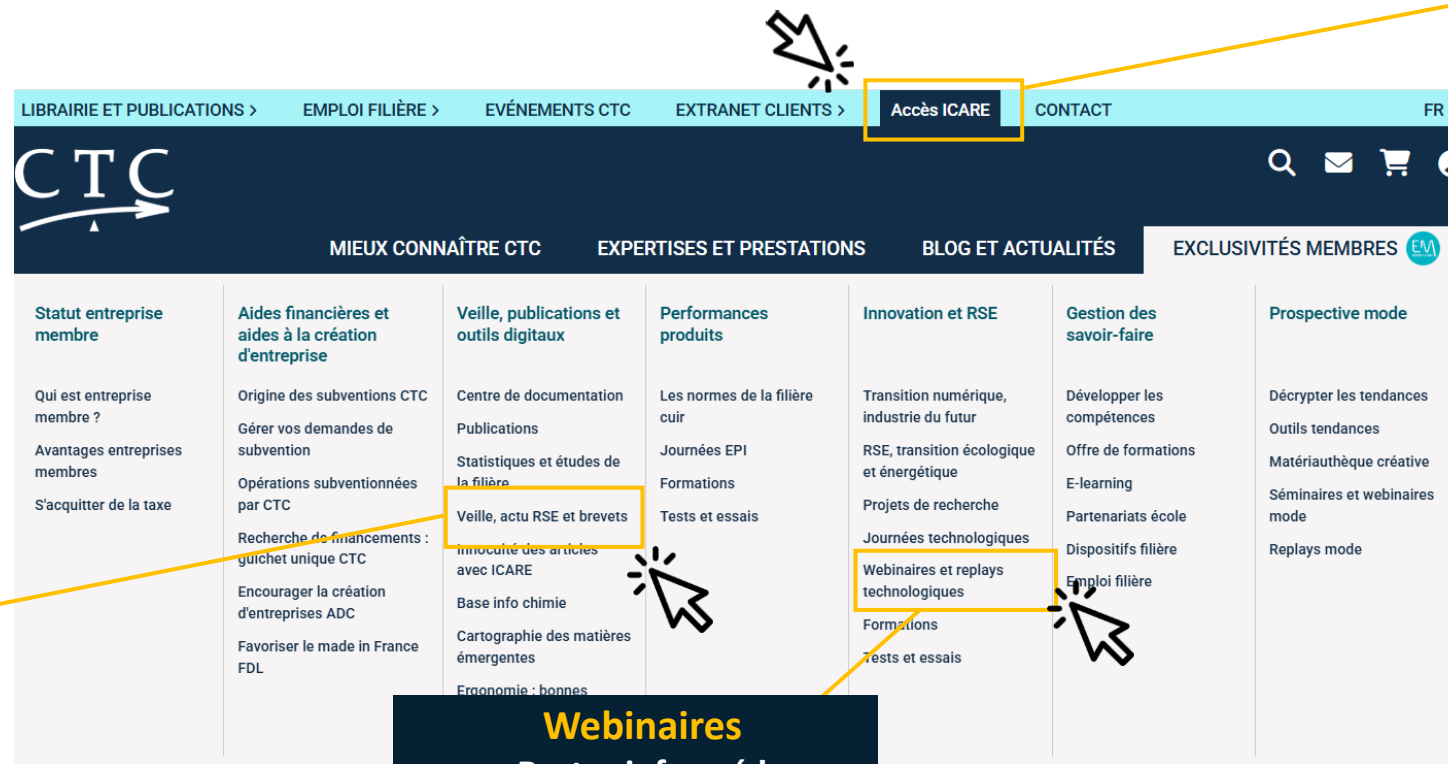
LIBRAIRIE ET PUBLICATIONS > EMPLOI FILIÈRE > EVÉNEMENTS CTC EXTRANET CLIENTS > Accès ICARE CONTACT FR

CTC

MIEUX CONNAÎTRE CTC EXPERTISES ET PRESTATIONS BLOG ET ACTUALITÉS EXCLUSIVITÉS MEMBRES EM

Statut entreprise membre

Qui est entreprise membre ?
Avantages entreprises membres
S'acquitter de la taxe

Aides financières et aides à la création d'entreprise

Origine des subventions CTC
Gérer vos demandes de subvention
Opérations subventionnées par CTC
Recherche de financements : guichet unique CTC
Encourager la création d'entreprises ADC
Favoriser le made in France FDL

Veille, publications et outils digitaux

Centre de documentation
Publications
Statistiques et études de la filière
Veille, actu RSE et brevets
Innocuité des articles avec ICARE
Base info chimie
Cartographie des matières émergentes
Ergonomie : bonnes

Performances produits

Les normes de la filière cuir
Journées EPI
Formations
Tests et essais

Innovation et RSE

Transition numérique, industrie du futur
RSE, transition écologique et énergétique
Projets de recherche
Journées technologiques
Webinaires et replays technologiques
Formations
Tests et essais

Gestion des savoir-faire

Développer les compétences
Offre de formations
E-learning
Partenariats école
Dispositifs filière
Emploi filière

Prospective mode

Décrypter les tendances
Outils tendances
Matériauthèque créative
Séminaires et webinaires mode
Replays mode

Webinaires
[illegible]